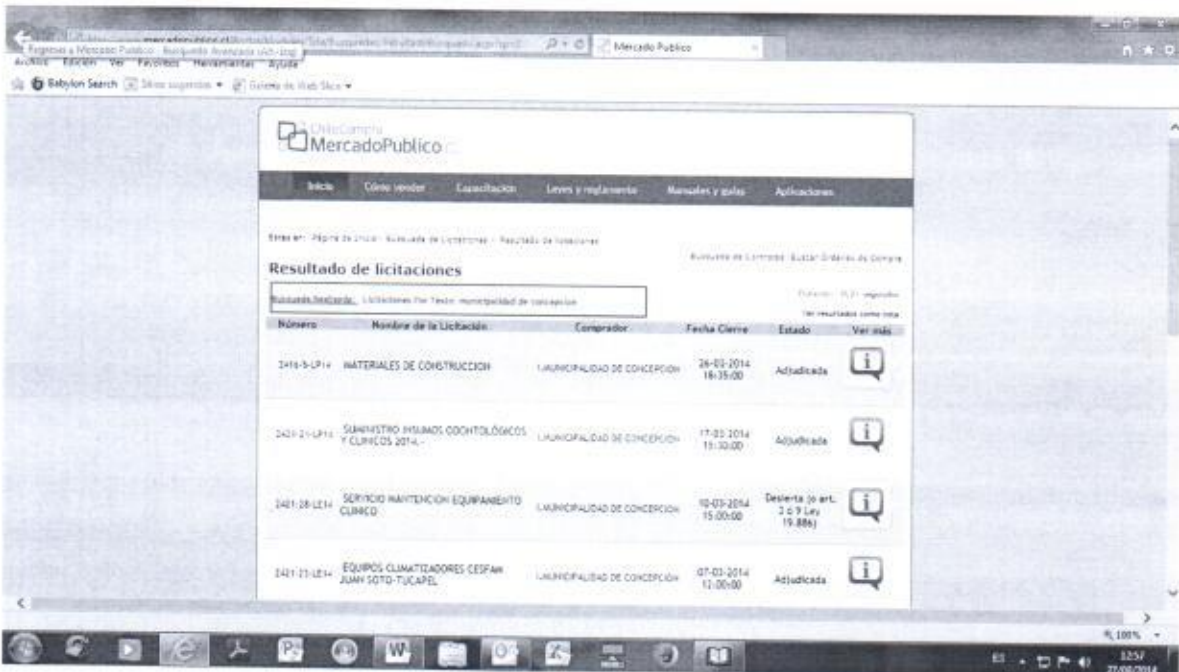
Regresar a Mercado Publico - Busqueda Avanzada (Alt+Izq)
Mercado Publico
Archivo Edición Ver Favoritos Herramientas Ayuda
Babylon Search Sitios sugeridos Galería de Web Slice

ChileCompra
MercadoPublico

Inicio Cómo vender Capacitación Leyes y reglamento Manuales y guías Aplicaciones

Estás en: Página de inicio · Búsqueda de Licitaciones · Resultado de licitaciones

Búsqueda de Contratos · Buscar Órdenes de Compra

Resultado de licitaciones

Búsqueda Realizada: Licitaciones Por Texto: municipalidad de concepcion

Duración: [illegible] segundos
Ver resultados como lista

| Número | Nombre de la Licitación | Comprador | Fecha Cierre | Estado | Ver más |
|---|---|---|---|---|---|
| 2416-5-LP14 | MATERIALES DE CONSTRUCCION | I.MUNICIPALIDAD DE CONCEPCION | 26-03-2014 16:35:00 | Adjudicada | i |
| 2421-21-LP14 | SUMINISTRO INSUMOS ODONTOLÓGICOS Y CLINICOS 2014.- | I.MUNICIPALIDAD DE CONCEPCION | 17-03-2014 15:30:00 | Adjudicada | i |
| 2421-28-LE14 | SERVICIO MANTENCION EQUIPAMIENTO CLINICO | I.MUNICIPALIDAD DE CONCEPCION | 10-03-2014 15:00:00 | Desierta (o art. 3 ó 9 Ley 19.886) | i |
| 2421-23-LE14 | EQUIPOS CLIMATIZADORES CESFAM JUAN SOTO-TUCAPEL | I.MUNICIPALIDAD DE CONCEPCION | 07-03-2014 12:00:00 | Adjudicada | i |

100%
12:57
27/08/2014